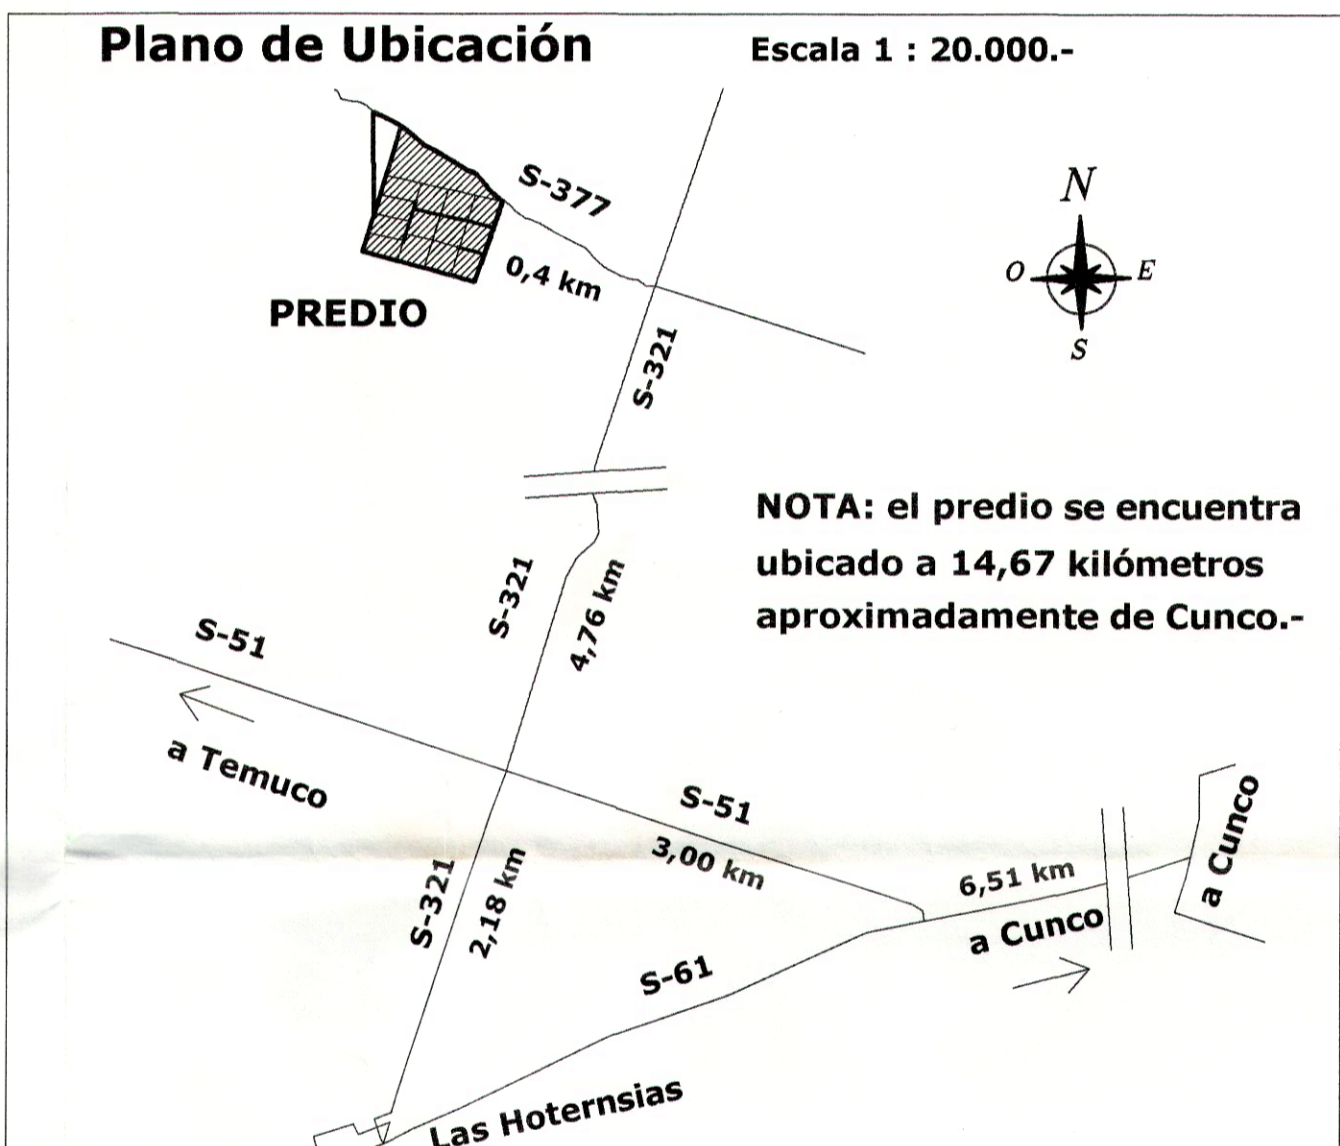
Plano de Ubicación
Escala 1 : 20.000.-

S-377
0,4 km
PREDIO
N
O
E
S
S-321

NOTA: el predio se encuentra ubicado a 14,67 kilómetros aproximadamente de Cunco.-

S-321
4,76 km
S-51
a Temuco
S-51
3,00 km
6,51 km
a Cunco
a Cunco
S-321
2,18 km
S-61
Las Hoternsias